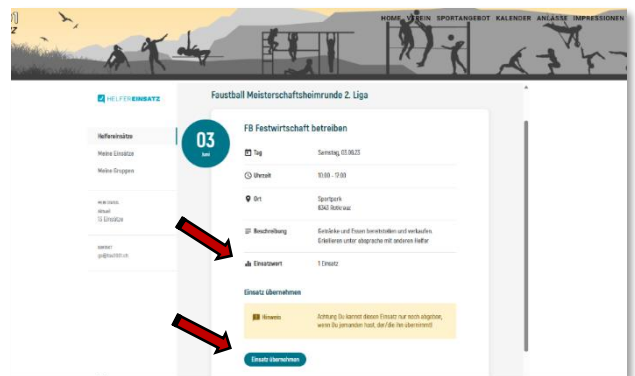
HOME VEREIN SPORTANGEBOT KALENDER ANLÄSSE IMPRESSIONEN

HELFEREINSATZ

Helfereinsätze

Meine Einsätze

Meine Gruppen

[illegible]
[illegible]
13 Einsätze

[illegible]
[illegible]

Faustball Meisterschaftsheimrunde 2. Liga

03
Juni

FB Festwirtschaft betreiben

Tag
Samstag, 03.06.23

Uhrzeit
10.00 - 12.00

Ort
Sportpark
6343 Rotkreuz

Beschreibung
Getränke und Essen bereitstellen und verkaufen
Erledigen unter absprache mit anderen Helfer

Einsatzwert
1 Einsatz

Einsatz übernehmen

Hinweis
Achtung Du kannst diesen Einsatz nur noch abgeben, wenn Du jemanden hast, der/die ihn übernimmt!

Einsatz übernehmen